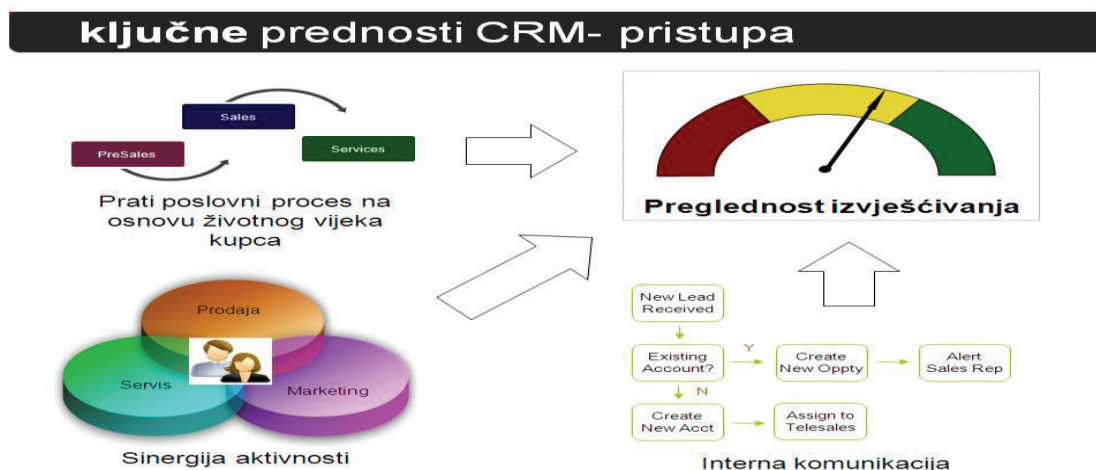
ključne prednosti CRM- pristupa

Sales

PreSales

Services

Prati poslovni proces na osnovu životnog vijeka kupca

Preglednost izvješćivanja

Prodaja

Servis

Marketing

Sinergija aktivnosti

New Lead Received

Existing Account?

Y

Create New Oppty

Alert Sales Rep

N

Create New Acct

Assign to Telesales

Interna komunikacija